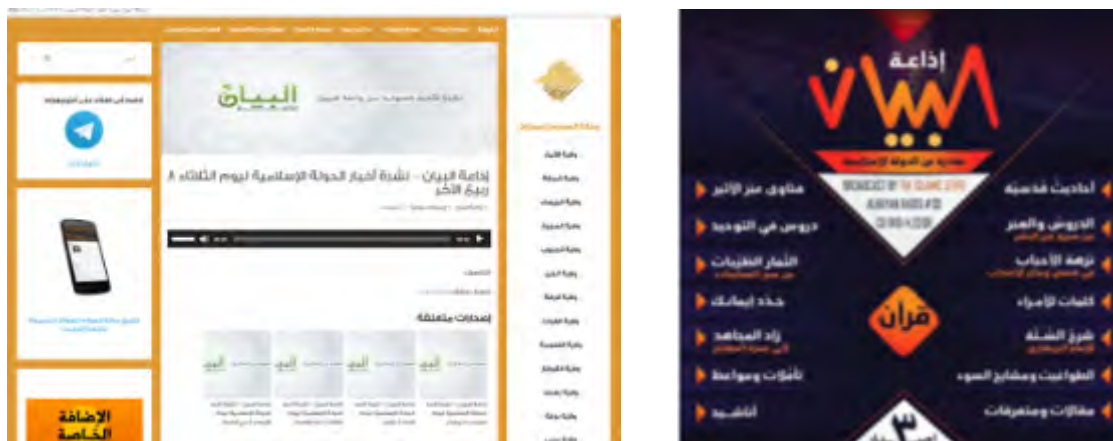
البيان

إذاعة البيان – نشرة أخبار الدولة الإسلامية ليوم الثلاثاء ٨ ربيع الآخر

إصدارات متعلقة

الإضافة الخاصة

إذاعة

البيان

صادرة عن الدولة الإسلامية

BROADCAST BY THE ISLAMIC STATE

أحاديث قدسية

فتاوى منبر الأثير

الدروس والعبر

دروس في التوحيد

نزهة الأحباب

الثمار الطيبات

كلمات للأمراء

جدد إيمانك

قرآن

شرح السنة

زاد المجاهد

الطواغيت ومصابيح السوء

تأملات ومواعظ

مقالات ومتفرقات

أناشيد